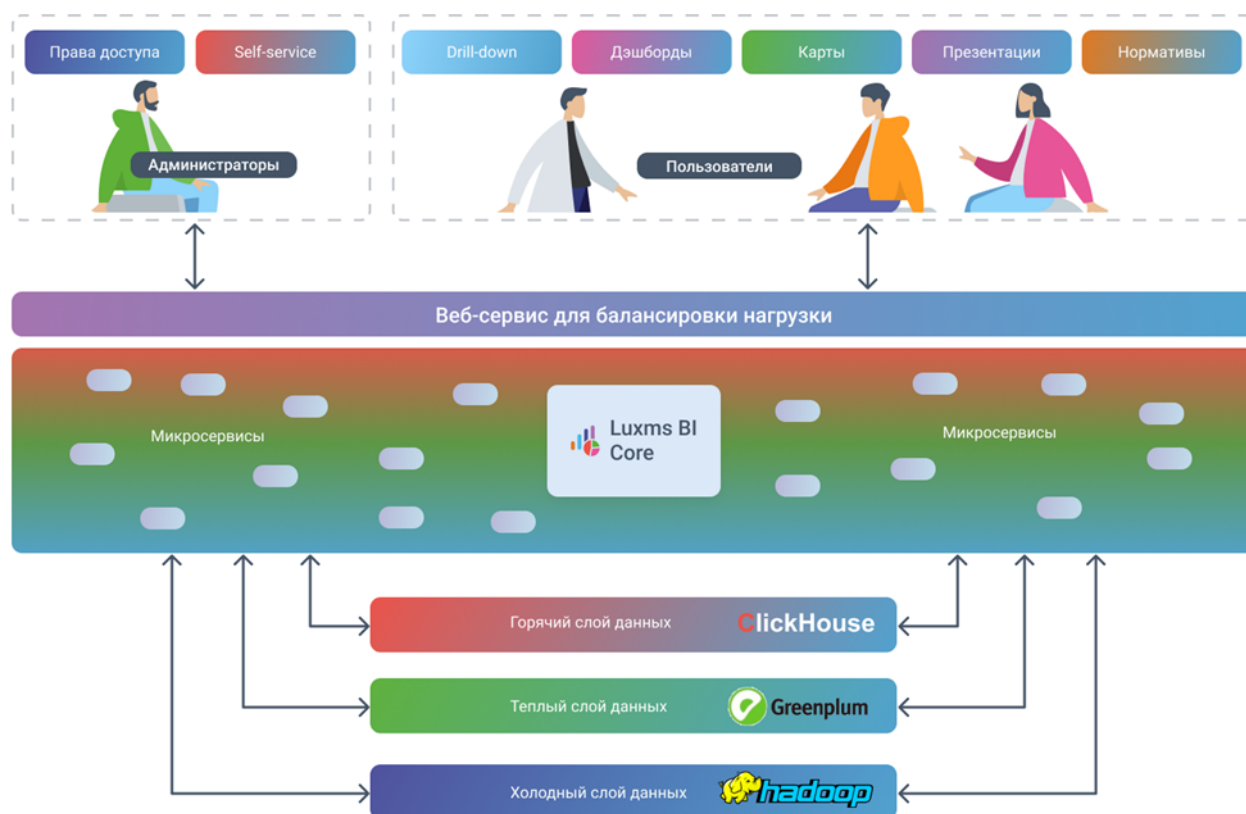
Права доступа
Self-service

Администраторы

Drill-down
Дэшборды
Карты
Презентации
Нормативы

Пользователи

Веб-сервис для балансировки нагрузки

Микросервисы

Luxms BI Core

Микросервисы

Горячий слой данных
ClickHouse

Теплый слой данных
Greenplum

Холодный слой данных
hadoop